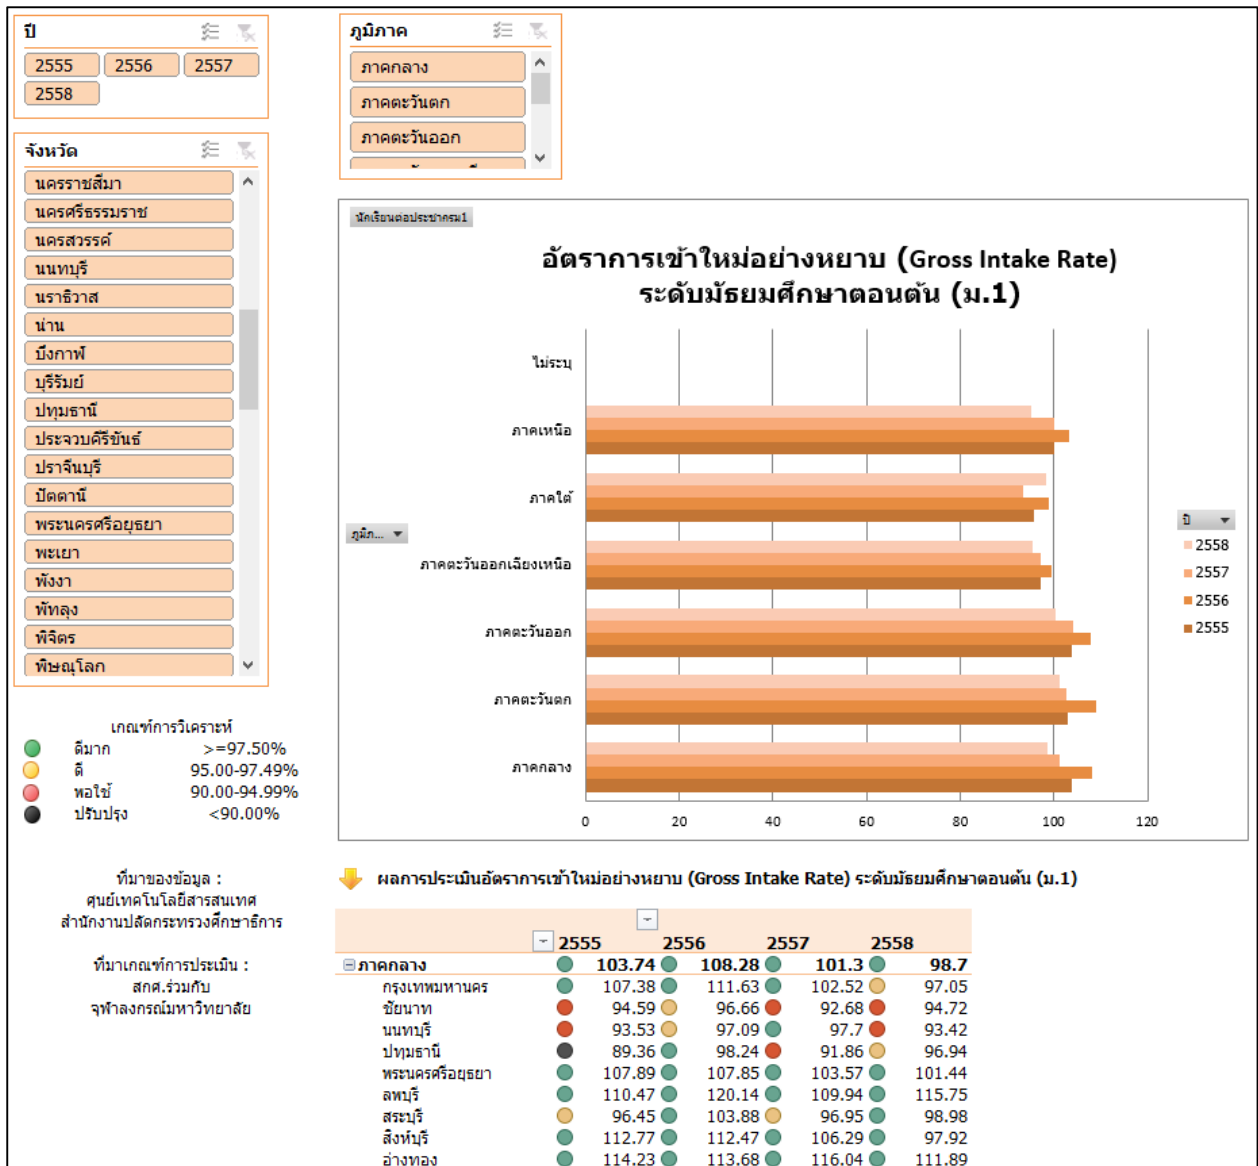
ปี
2555 2556 2557
2558

ภูมิภาค
ภาคกลาง
ภาคตะวันตก
ภาคตะวันออก

จังหวัด
นครราชสีมา
นครศรีธรรมราช
นครสวรรค์
นนทบุรี
นราธิวาส
น่าน
บึงกาฬ
บุรีรัมย์
ปทุมธานี
ประจวบคีรีขันธ์
ปราจีนบุรี
ปัตตานี
พระนครศรีอยุธยา
พะเยา
พังงา
พัทลุง
พิจิตร
พิษณุโลก

นักเรียนตอประชากรม1

อัตราการเข้าใหม่อย่างหยาบ (Gross Intake Rate)
ระดับมัธยมศึกษาตอนต้น (ม.1)

ไม่ระบุ
ภาคเหนือ
ภาคใต้
ภูมิ...
ภาคตะวันออกเฉียงเหนือ
ภาคตะวันออก
ภาคตะวันตก
ภาคกลาง

0 20 40 60 80 100 120

ปี
2558
2557
2556
2555

เกณฑ์การวิเคราะห์
ดีมาก >=97.50%
ดี 95.00-97.49%
พอใช้ 90.00-94.99%
ปรับปรุง <90.00%

ที่มาของข้อมูล :
ศูนย์เทคโนโลยีสารสนเทศ
สำนักงานปลัดกระทรวงศึกษาธิการ

ที่มาเกณฑ์การประเมิน :
สกศ.ร่วมกับ
จุฬาลงกรณ์มหาวิทยาลัย

ผลการประเมินอัตราการเข้าใหม่อย่างหยาบ (Gross Intake Rate) ระดับมัธยมศึกษาตอนต้น (ม.1)

| | 2555 | 2556 | 2557 | 2558 |
|---|---|---|---|---|
| ⊟ภาคกลาง | 103.74 | 108.28 | 101.3 | 98.7 |
| กรุงเทพมหานคร | 107.38 | 111.63 | 102.52 | 97.05 |
| ชัยนาท | 94.59 | 96.66 | 92.68 | 94.72 |
| นนทบุรี | 93.53 | 97.09 | 97.7 | 93.42 |
| ปทุมธานี | 89.36 | 98.24 | 91.86 | 96.94 |
| พระนครศรีอยุธยา | 107.89 | 107.85 | 103.57 | 101.44 |
| ลพบุรี | 110.47 | 120.14 | 109.94 | 115.75 |
| สระบุรี | 96.45 | 103.88 | 96.95 | 98.98 |
| สิงห์บุรี | 112.77 | 112.47 | 106.29 | 97.92 |
| อ่างทอง | 114.23 | 113.68 | 116.04 | 111.89 |